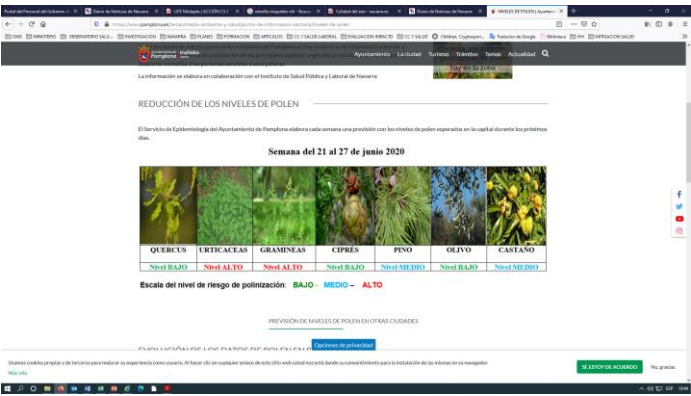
Portal del Personal del Gobierno | Diario de Noticias de Navarra | UPI Nóbagán | ACCIÓN CS | estafeta.esquelas.info | Calidad del aire - navarra.es | Diario de Noticias de Navarra | NIVELES DE POLEN | Ayuntamiento

https://www.pamplona.es/temas/medio-ambiente-y-salud/punto-de-informacion-sanitaria/niveles-de-polen

Pamplona Iruña | Ayuntamiento | La ciudad | Turismo | Trámites | Temas | Actualidad

La información se elabora en colaboración con el Instituto de Salud Pública y Laboral de Navarra.

REDUCCIÓN DE LOS NIVELES DE POLEN

El Servicio de Epidemiología del Ayuntamiento de Pamplona elabora cada semana una previsión con los niveles de polen esperados en la capital durante los próximos días.

Semana del 21 al 27 de junio 2020

| QUERCUS | URTICACEAS | GRAMINEAS | CIPRÉS | PINO | OLIVO | CASTAÑO |
|---|---|---|---|---|---|---|
| Nivel BAJO | Nivel ALTO | Nivel ALTO | Nivel BAJO | Nivel MEDIO | Nivel BAJO | Nivel MEDIO |

Escala del nivel de riesgo de polinización: BAJO - MEDIO – ALTO

PREVISIÓN DE NIVELES DE POLEN EN OTRAS CIUDADES

Opciones de privacidad

Usamos cookies propias y de terceros para mejorar su experiencia como usuario. Al hacer clic en cualquier enlace de este sitio web usted nos está dando su consentimiento para la instalación de las mismas en su navegador.

Más info

SÍ, ESTOY DE ACUERDO | No, gracias